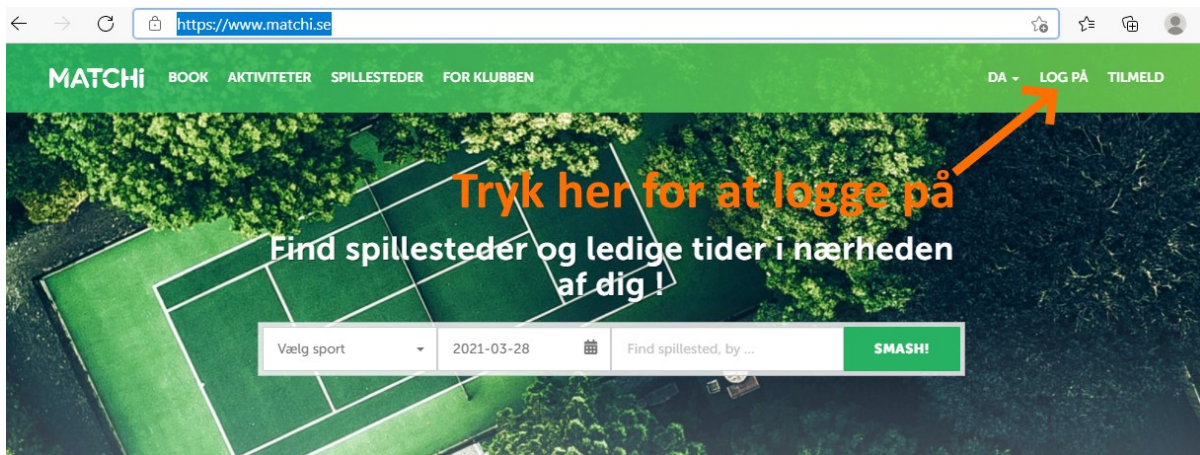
https://www.matchi.se

MATCHi BOOK AKTIVITETER SPILLESTEDER FOR KLUBBEN DA LOG PÅ TILMELD

Tryk her for at logge på

Find spillesteder og ledige tider i nærheden af dig !

Vælg sport 2021-03-28 Find spillested, by ... SMASH!